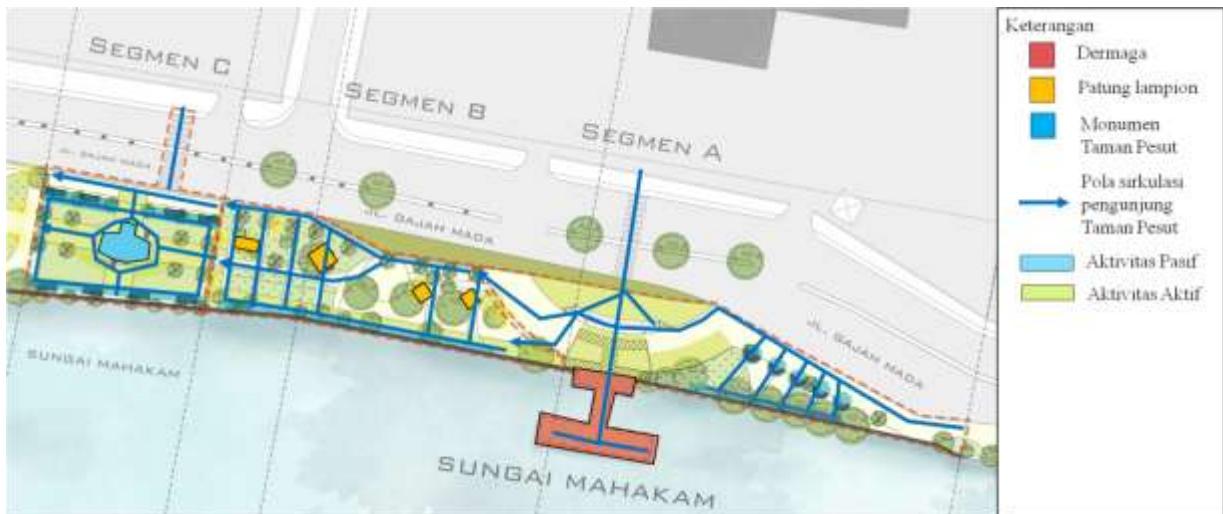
SEGMEN C

SEGMEN B

SEGMEN A

JL. GAJAH MADA

JL. GAJAH MADA

JL. GAJAH MADA

SUNGAI MAHAKAM

SUNGAI MAHAKAM

Keterangan

Dermaga

Patung lampion

Monumen Taman Pesut

Pola sirkulasi pengunjung Taman Pesut

Aktivitas Pasif

Aktivitas Aktif